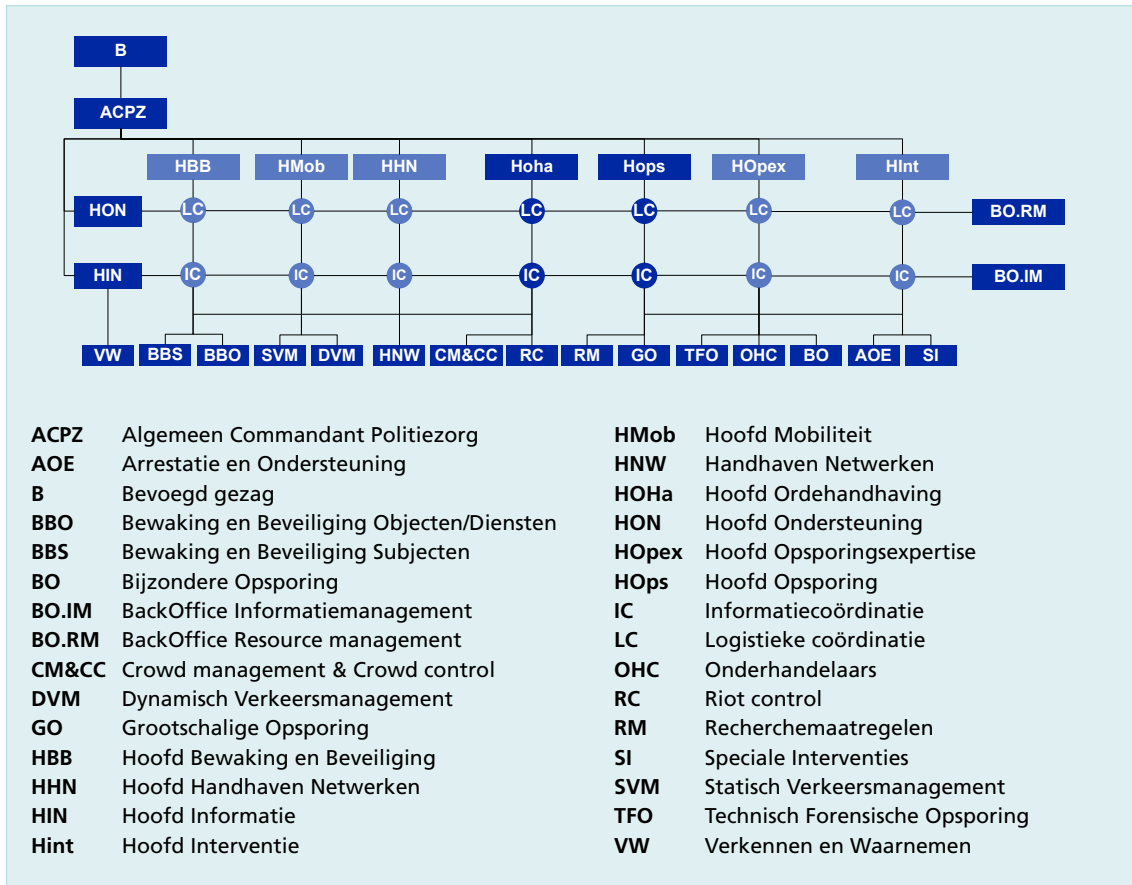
B

ACPZ

HBB HMob HHN Hoha Hops HOpex HInt

HON LC LC LC LC LC LC LC BO.RM

HIN IC IC IC IC IC IC IC BO.IM

VW BBS BBO SVM DVM HNW CM&CC RC RM GO TFO OHC BO AOE SI

| | |
|---|---|
| ACPZ | Algemeen Commandant Politiezorg |
| AOE | Arrestatie en Ondersteuning |
| B | Bevoegd gezag |
| BBO | Bewaking en Beveiliging Objecten/Diensten |
| BBS | Bewaking en Beveiliging Subjecten |
| BO | Bijzondere Opsporing |
| BO.IM | BackOffice Informatiemanagement |
| BO.RM | BackOffice Resource management |
| CM&CC | Crowd management & Crowd control |
| DVM | Dynamisch Verkeersmanagement |
| GO | Grootschalige Opsporing |
| HBB | Hoofd Bewaking en Beveiliging |
| HHN | Hoofd Handhaven Netwerken |
| HIN | Hoofd Informatie |
| Hint | Hoofd Interventie |

| | |
|---|---|
| HMob | Hoofd Mobiliteit |
| HNW | Handhaven Netwerken |
| HOHa | Hoofd Ordehandhaving |
| HON | Hoofd Ondersteuning |
| HOpex | Hoofd Opsporingsexpertise |
| HOps | Hoofd Opsporing |
| IC | Informatiecoördinatie |
| LC | Logistieke coördinatie |
| OHC | Onderhandelaars |
| RC | Riot control |
| RM | Recherchemaatregelen |
| SI | Speciale Interventies |
| SVM | Statisch Verkeersmanagement |
| TFO | Technisch Forensische Opsporing |
| VW | Verkennen en Waarnemen |